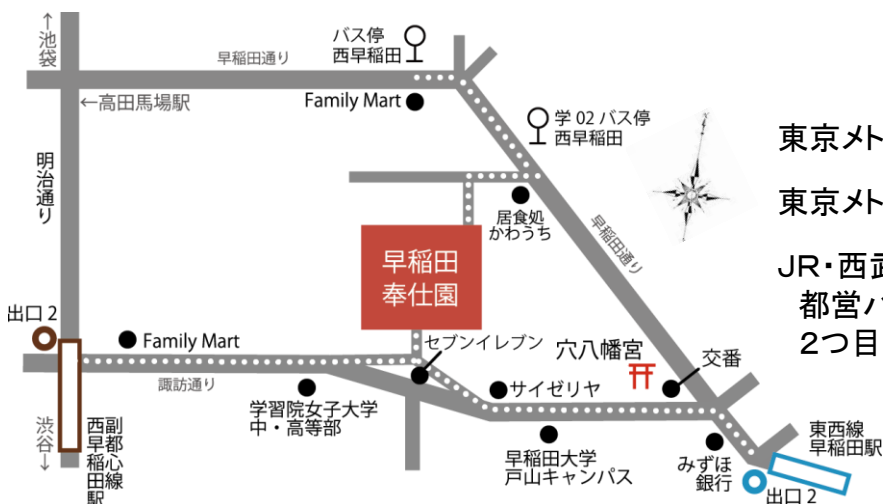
↑池袋

バス停
西早稲田

早稲田通り

←高田馬場駅

Family Mart

学 02 バス停
西早稲田

東京メト

東京メト

明治通り

居食処
かわうち

早稲田通り

JR・西武
都営バ
2つ目

早稲田
奉仕園

出口 2

Family Mart

セブンイレブン

穴八幡宮

交番

諏訪通り

サイゼリヤ

渋谷↓

西早稲田駅
副都心線

学習院女子大学
中・高等部

早稲田大学
戸山キャンパス

みずほ
銀行

東西線
早稲田駅

出口 2